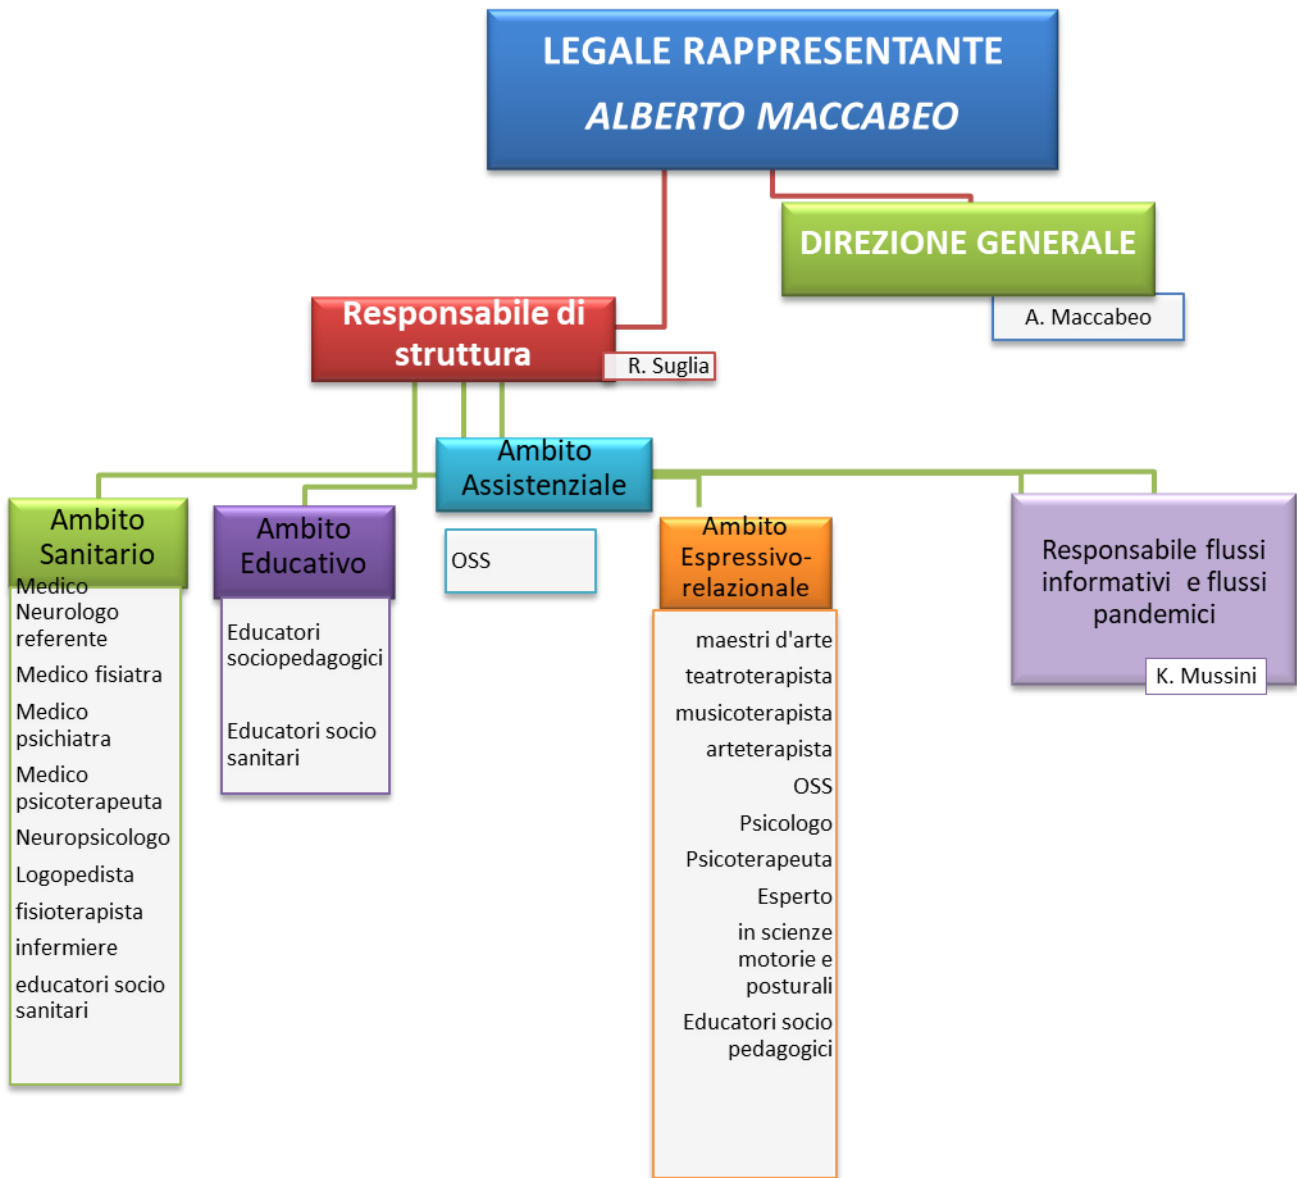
LEGALE RAPPRESENTANTE
ALBERTO MACCABEO

DIREZIONE GENERALE

A. Maccabeo

Responsabile di struttura

R. Suglia

Ambito Assistenziale

OSS

Ambito Sanitario

Medico Neurologo referente

Medico fisiatra

Medico psichiatra

Medico psicoterapeuta

Neuropsicologo

Logopedista

fisioterapista

infermiere

educatori socio sanitari

Ambito Educativo

Educatori sociopedagogici

Educatori socio sanitari

Ambito Espressivo-relazionale

maestri d'arte

teatroterapista

musicoterapista

arteterapista

OSS

Psicologo

Psicoterapeuta

Esperto

in scienze motorie e posturali

Educatori socio pedagogici

Responsabile flussi informativi e flussi pandemici

K. Mussini